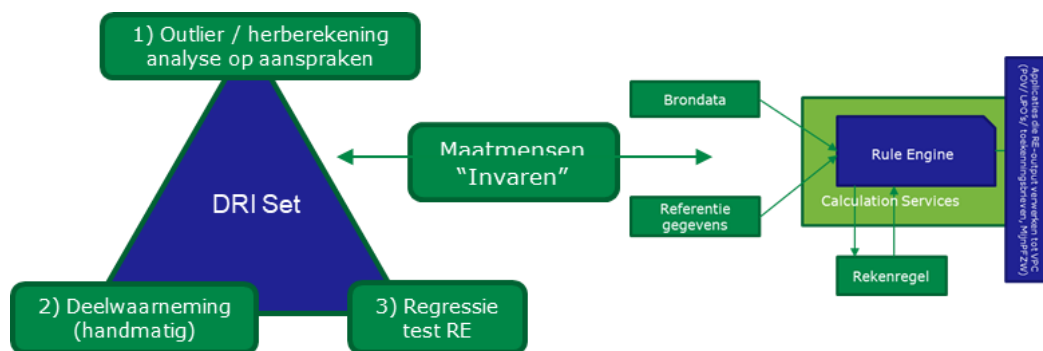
1) Outlier / herberekening analyse op aanspraken

DRI Set

2) Deelwaarneming (handmatig)

3) Regressie test RE

Maatmensen "Invaren"

Brondata

Referentie gegevens

Rule Engine

Calculation Services

Rekenregel

Applicaties die RE-output verwerken tot UPO (POV/ UPO's/ toekenningsbrieven, MijnPZW)